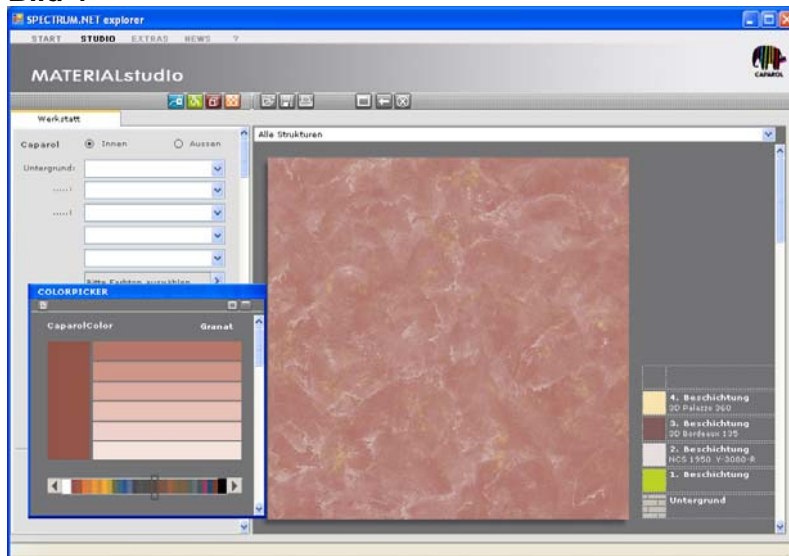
SPECTRUM.NET explorer

START STUDIO EXTRAS NEWS ?

MATERIALstudio

CAPAROL

Werkstatt

Caparol Innen Aussen

Untergrund:

.....:

.....:

Bitte Farbton auswählen

Alle Strukturen

COLORPICKER

CaparolColor Granat

4. Beschichtung
3D Palazzo 360

3. Beschichtung
3D Bordeaux 135

2. Beschichtung
NCS 1950 Y-3060-R

1. Beschichtung

Untergrund